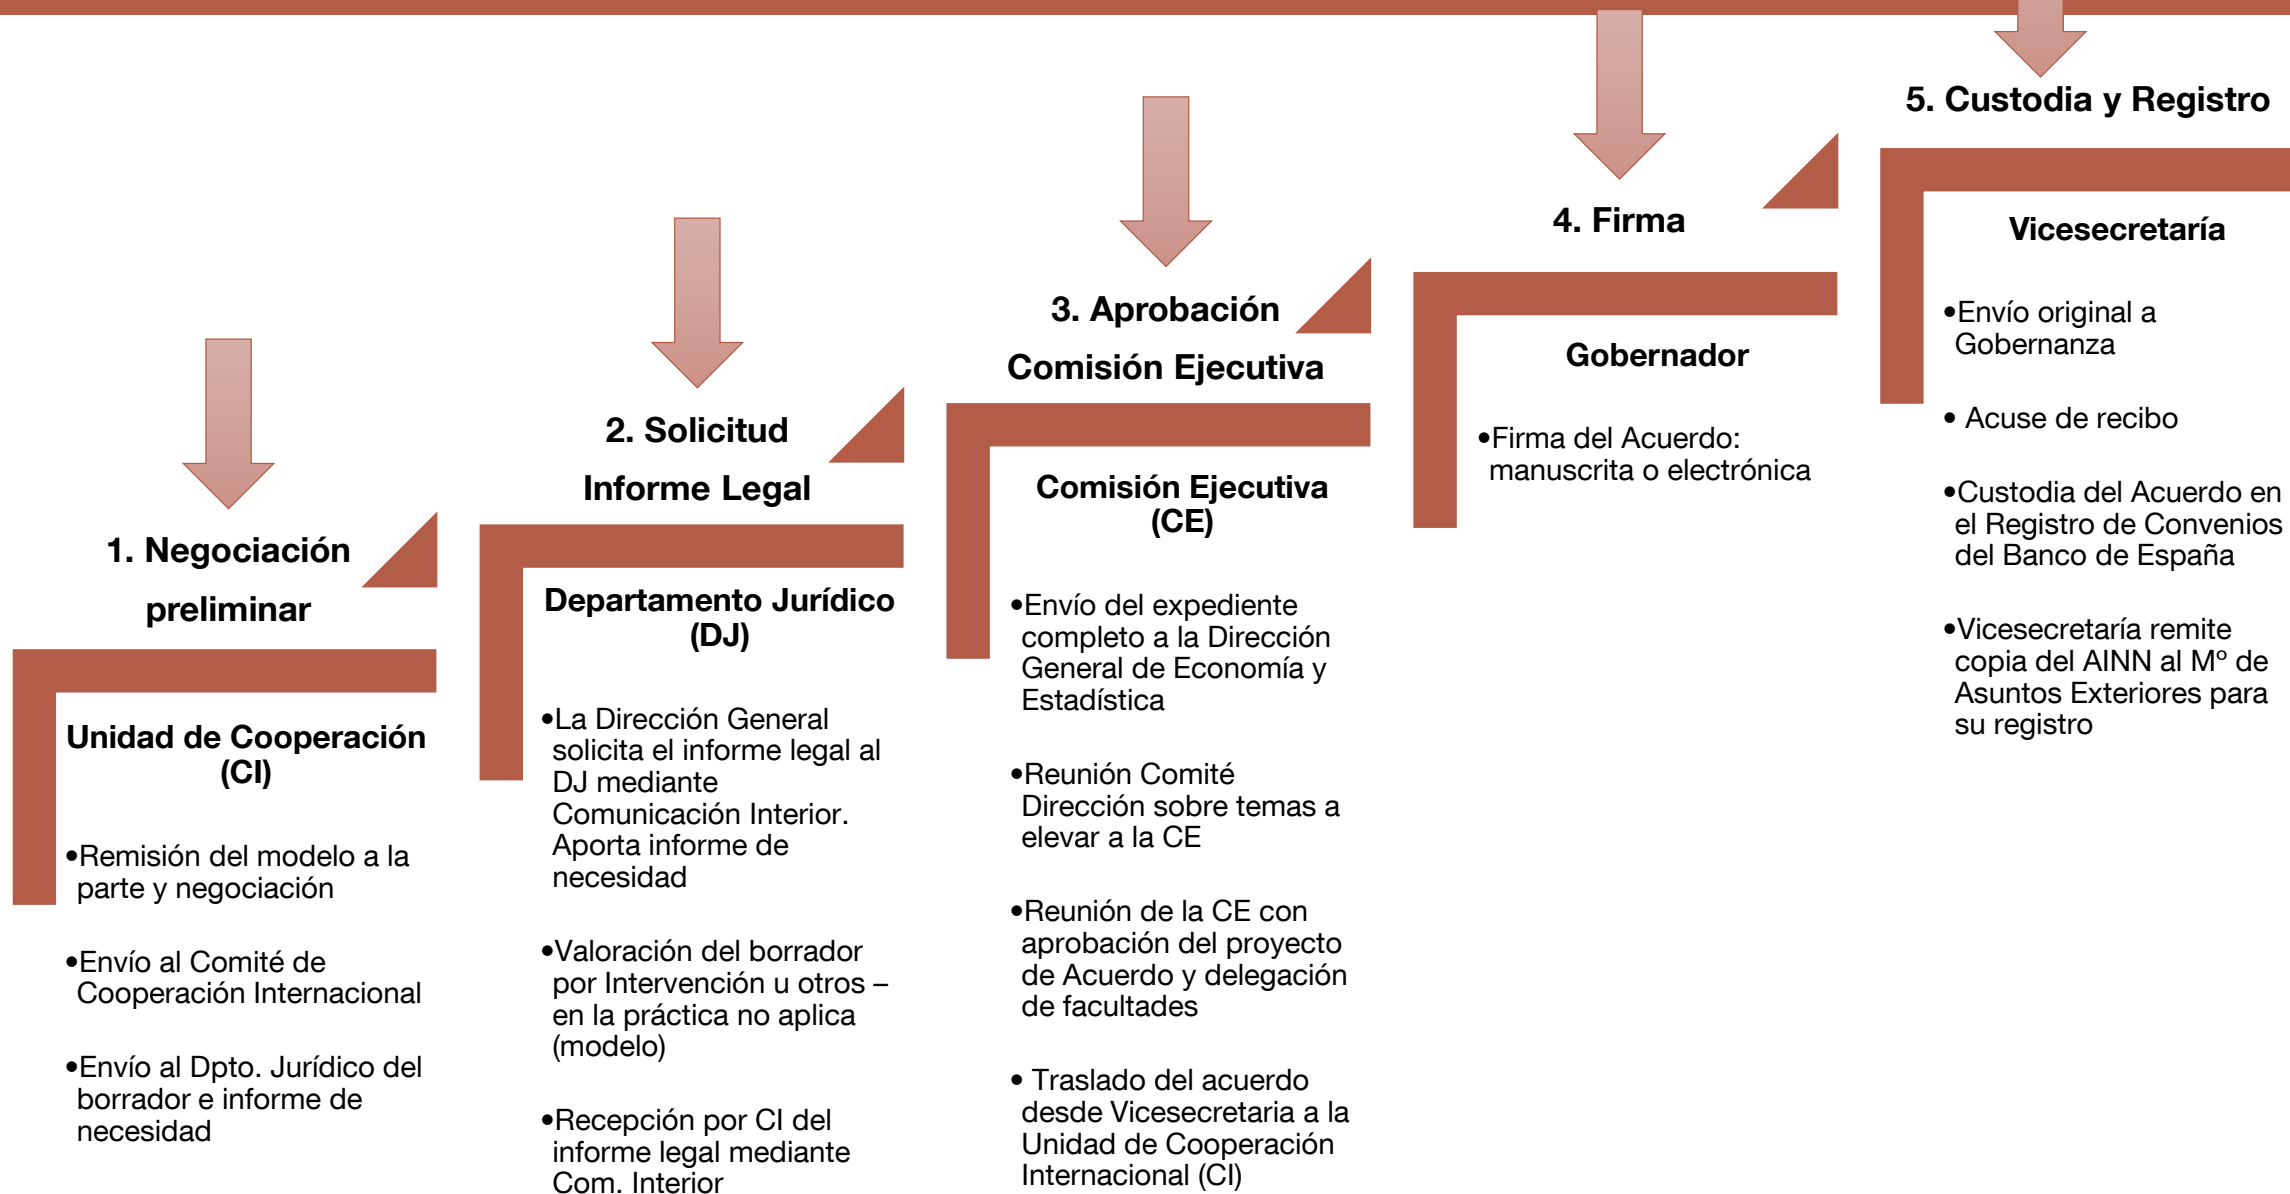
1. Negociación preliminar

Unidad de Cooperación (CI)

•Remisión del modelo a la parte y negociación

•Envío al Comité de Cooperación Internacional

•Envío al Dpto. Jurídico del borrador e informe de necesidad

2. Solicitud Informe Legal

Departamento Jurídico (DJ)

•La Dirección General solicita el informe legal al DJ mediante Comunicación Interior. Aporta informe de necesidad

•Valoración del borrador por Intervención u otros – en la práctica no aplica (modelo)

•Recepción por CI del informe legal mediante Com. Interior

3. Aprobación Comisión Ejecutiva

Comisión Ejecutiva (CE)

•Envío del expediente completo a la Dirección General de Economía y Estadística

•Reunión Comité Dirección sobre temas a elevar a la CE

•Reunión de la CE con aprobación del proyecto de Acuerdo y delegación de facultades

• Traslado del acuerdo desde Vicesecretaria a la Unidad de Cooperación Internacional (CI)

4. Firma

Gobernador

•Firma del Acuerdo: manuscrita o electrónica

5. Custodia y Registro

Vicesecretaría

•Envío original a Gobernanza

• Acuse de recibo

•Custodia del Acuerdo en el Registro de Convenios del Banco de España

•Vicesecretaría remite copia del AINN al Mº de Asuntos Exteriores para su registro